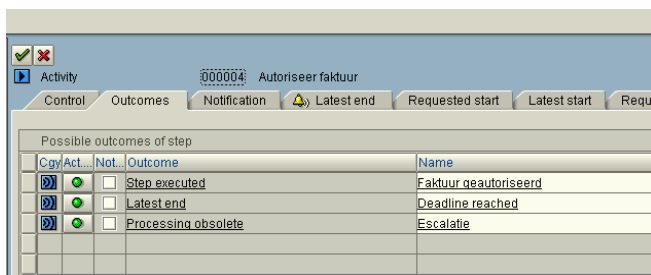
Activity 000004 Autoriseer faktuur

Control | Outcomes | Notification | Latest end | Requested start | Latest start | Requ

Possible outcomes of step

| Cgy | Act... | Not... | Outcome | Name |
|---|---|---|---|---|
| | | | Step executed | Faktuur geautoriseerd |
| | | | Latest end | Deadline reached |
| | | | Processing obsolete | Escalatie |
| | | | | |
| | | | | |